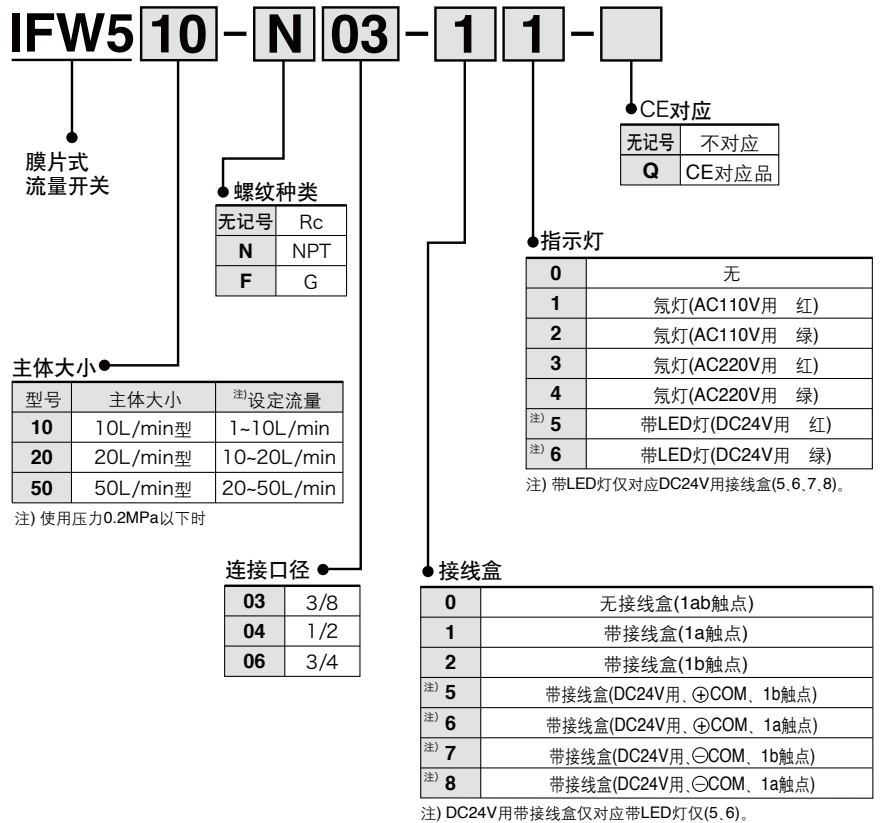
IFW5 10 - N 03 - 1 1 -

膜片式流量开关

螺纹种类

| 无记号 | Rc |
|---|---|
| N | NPT |
| F | G |

CE对应

| 无记号 | 不对应 |
|---|---|
| Q | CE对应品 |

指示灯

| 0 | 无 |
|---|---|
| 1 | 氖灯(AC110V用 红) |
| 2 | 氖灯(AC110V用 绿) |
| 3 | 氖灯(AC220V用 红) |
| 4 | 氖灯(AC220V用 绿) |
| 注) 5 | 带LED灯(DC24V用 红) |
| 注) 6 | 带LED灯(DC24V用 绿) |

注) 带LED灯仅对应DC24V用接线盒(5、6、7、8)。

主体大小

| 型号 | 主体大小 | 注)设定流量 |
|---|---|---|
| 10 | 10L/min型 | 1~10L/min |
| 20 | 20L/min型 | 10~20L/min |
| 50 | 50L/min型 | 20~50L/min |

注) 使用压力0.2MPa以下时

连接口径

| 03 | 3/8 |
|---|---|
| 04 | 1/2 |
| 06 | 3/4 |

接线盒

| 0 | 无接线盒(1ab触点) |
|---|---|
| 1 | 带接线盒(1a触点) |
| 2 | 带接线盒(1b触点) |
| 注) 5 | 带接线盒(DC24V用、⊕COM、1b触点) |
| 注) 6 | 带接线盒(DC24V用、⊕COM、1a触点) |
| 注) 7 | 带接线盒(DC24V用、⊖COM、1b触点) |
| 注) 8 | 带接线盒(DC24V用、⊖COM、1a触点) |

注) DC24V用带接线盒仅对应带LED灯仅(5、6)。